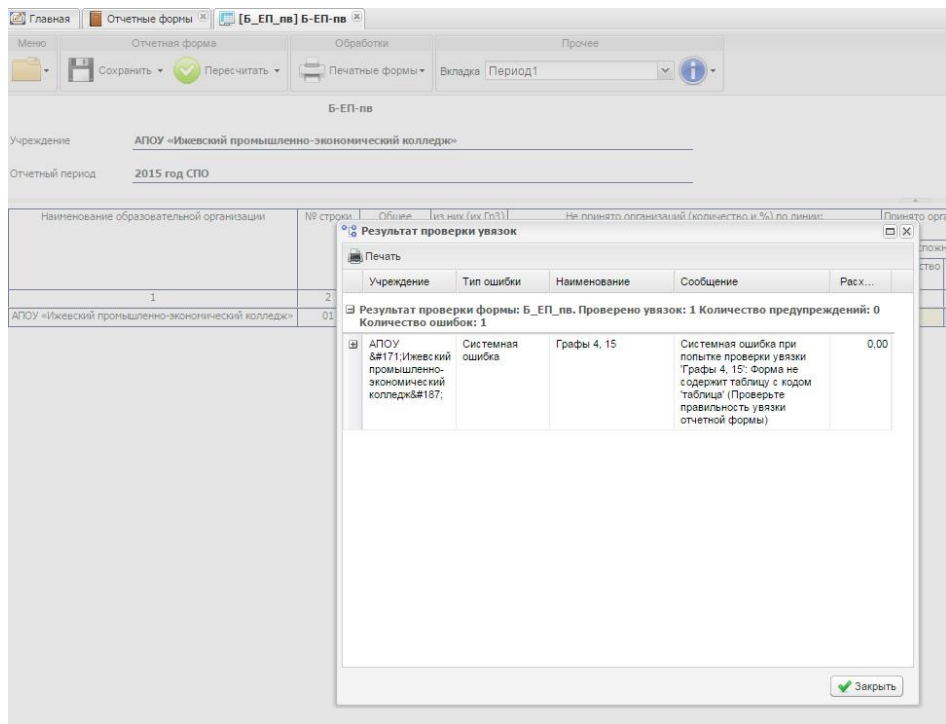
Главная | Отчетные формы | [Б_ЕП_пв] Б-ЕП-пв

Меню | Отчетная форма | Обработки | Прочее

Сохранить | Пересчитать | Печатные формы | Вкладка Период1

Б-ЕП-пв

Учреждение АПОУ «Ижевский промышленно-экономический колледж»

Отчетный период 2015 год СПО

| Наименование образовательной организации | № строки | Общее | из них (их Гр3) | Не принято организаций (количество и %) по линии: | Принято орга |
|---|---|---|---|---|---|
| 1 | 2 | | | | |
| АПОУ «Ижевский промышленно-экономический колледж» | 01 | | | | |

Результат проверки увязок

Печать

| Учреждение | Тип ошибки | Наименование | Сообщение | Расх... |
|---|---|---|---|---|
| Результат проверки формы: Б_ЕП_пв. Проверено увязок: 1 Количество предупреждений: 0 Количество ошибок: 1 | | | | |
| АПОУ &#171;Ижевский промышленно-экономический колледж&#187; | Системная ошибка | Графы 4, 15 | Системная ошибка при попытке проверки увязки 'Графы 4, 15': Форма не содержит таблицу с кодом 'таблица' (Проверьте правильность увязки отчетной формы) | 0,00 |

Закрыть